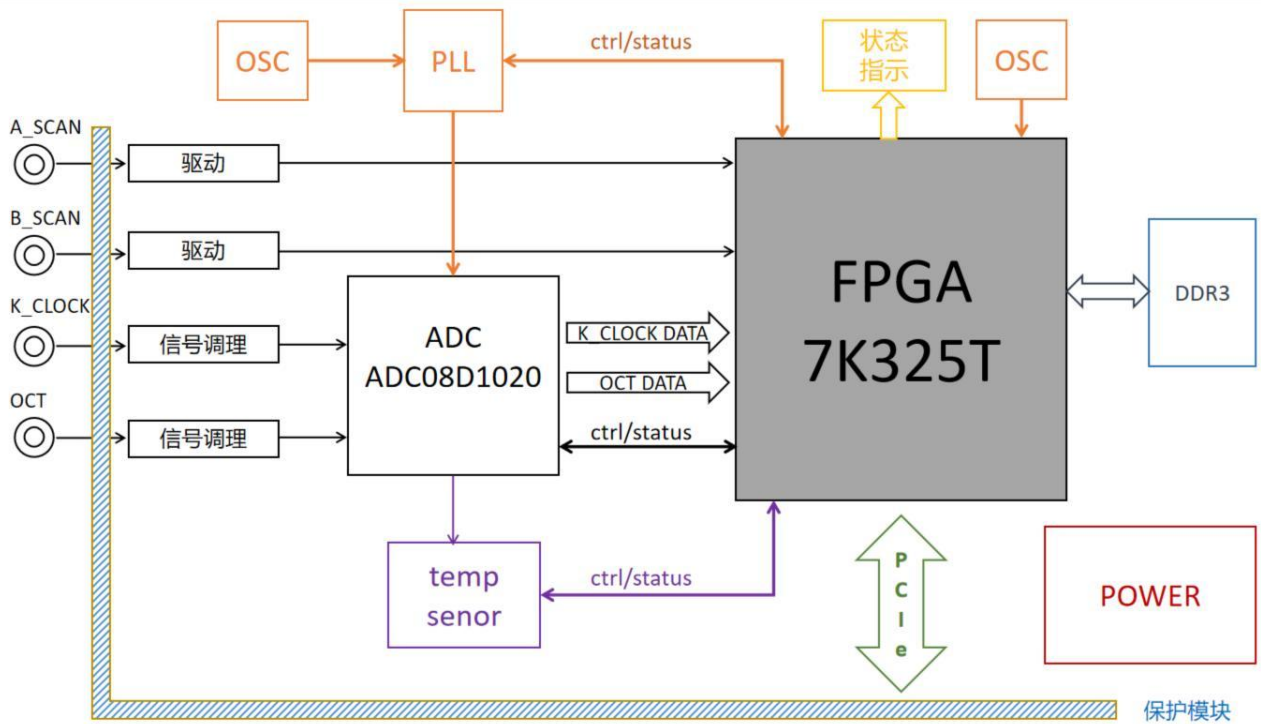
OSC

PLL

ctrl/status

状态指示

OSC

A_SCAN

驱动

B_SCAN

驱动

K_CLOCK

信号调理

OCT

信号调理

ADC
ADC08D1020

K_CLOCK DATA

OCT DATA

ctrl/status

FPGA
7K325T

DDR3

temp
senor

ctrl/status

PCIe

POWER

保护模块